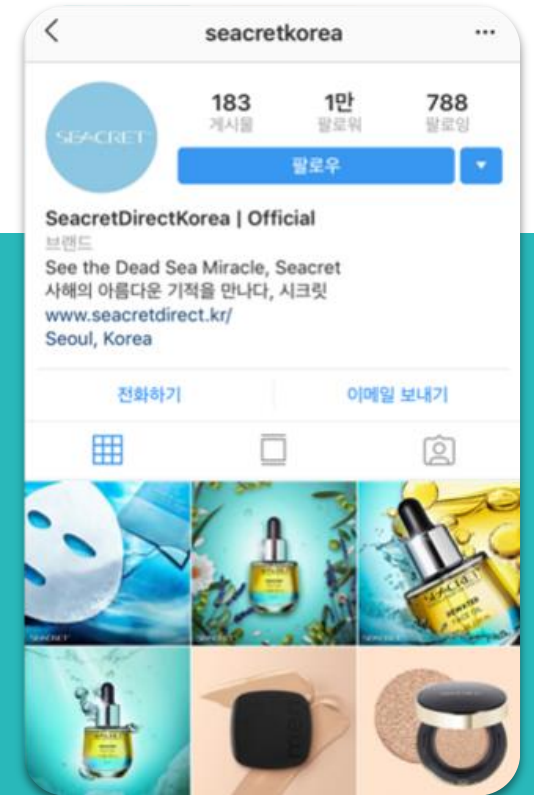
seacretkorea

SEACRET

183
게시물

1만
팔로워

788
팔로잉

팔로우

SeacretDirectKorea | Official
브랜드
See the Dead Sea Miracle, Seacret
사해의 아름다운 기적을 만나다, 시크릿
www.seacretdirect.kr/
Seoul, Korea

전화하기

이메일 보내기